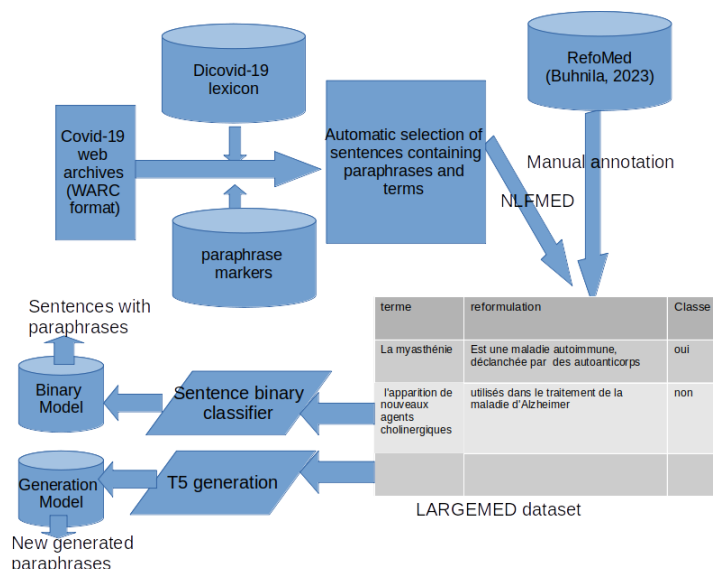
Dicovid-19 lexicon

RefoMed (Buhnila, 2023)

Covid-19 web archives (WARC format)

Automatic selection of sentences containing paraphrases and terms

Manual annotation

NLFMED

paraphrase markers

Sentences with paraphrases

| terme | reformulation | Classe |
|---|---|---|
| La myasthénie | Est une maladie autoimmune, déclanchée par des autoanticorps | oui |
| l'apparition de nouveaux agents cholinergiques | utilisés dans le traitement de la maladie d'Alzheimer | non |
| | | |

Binary Model

Sentence binary classifier

Generation Model

T5 generation

LARGEMED dataset

New generated paraphrases